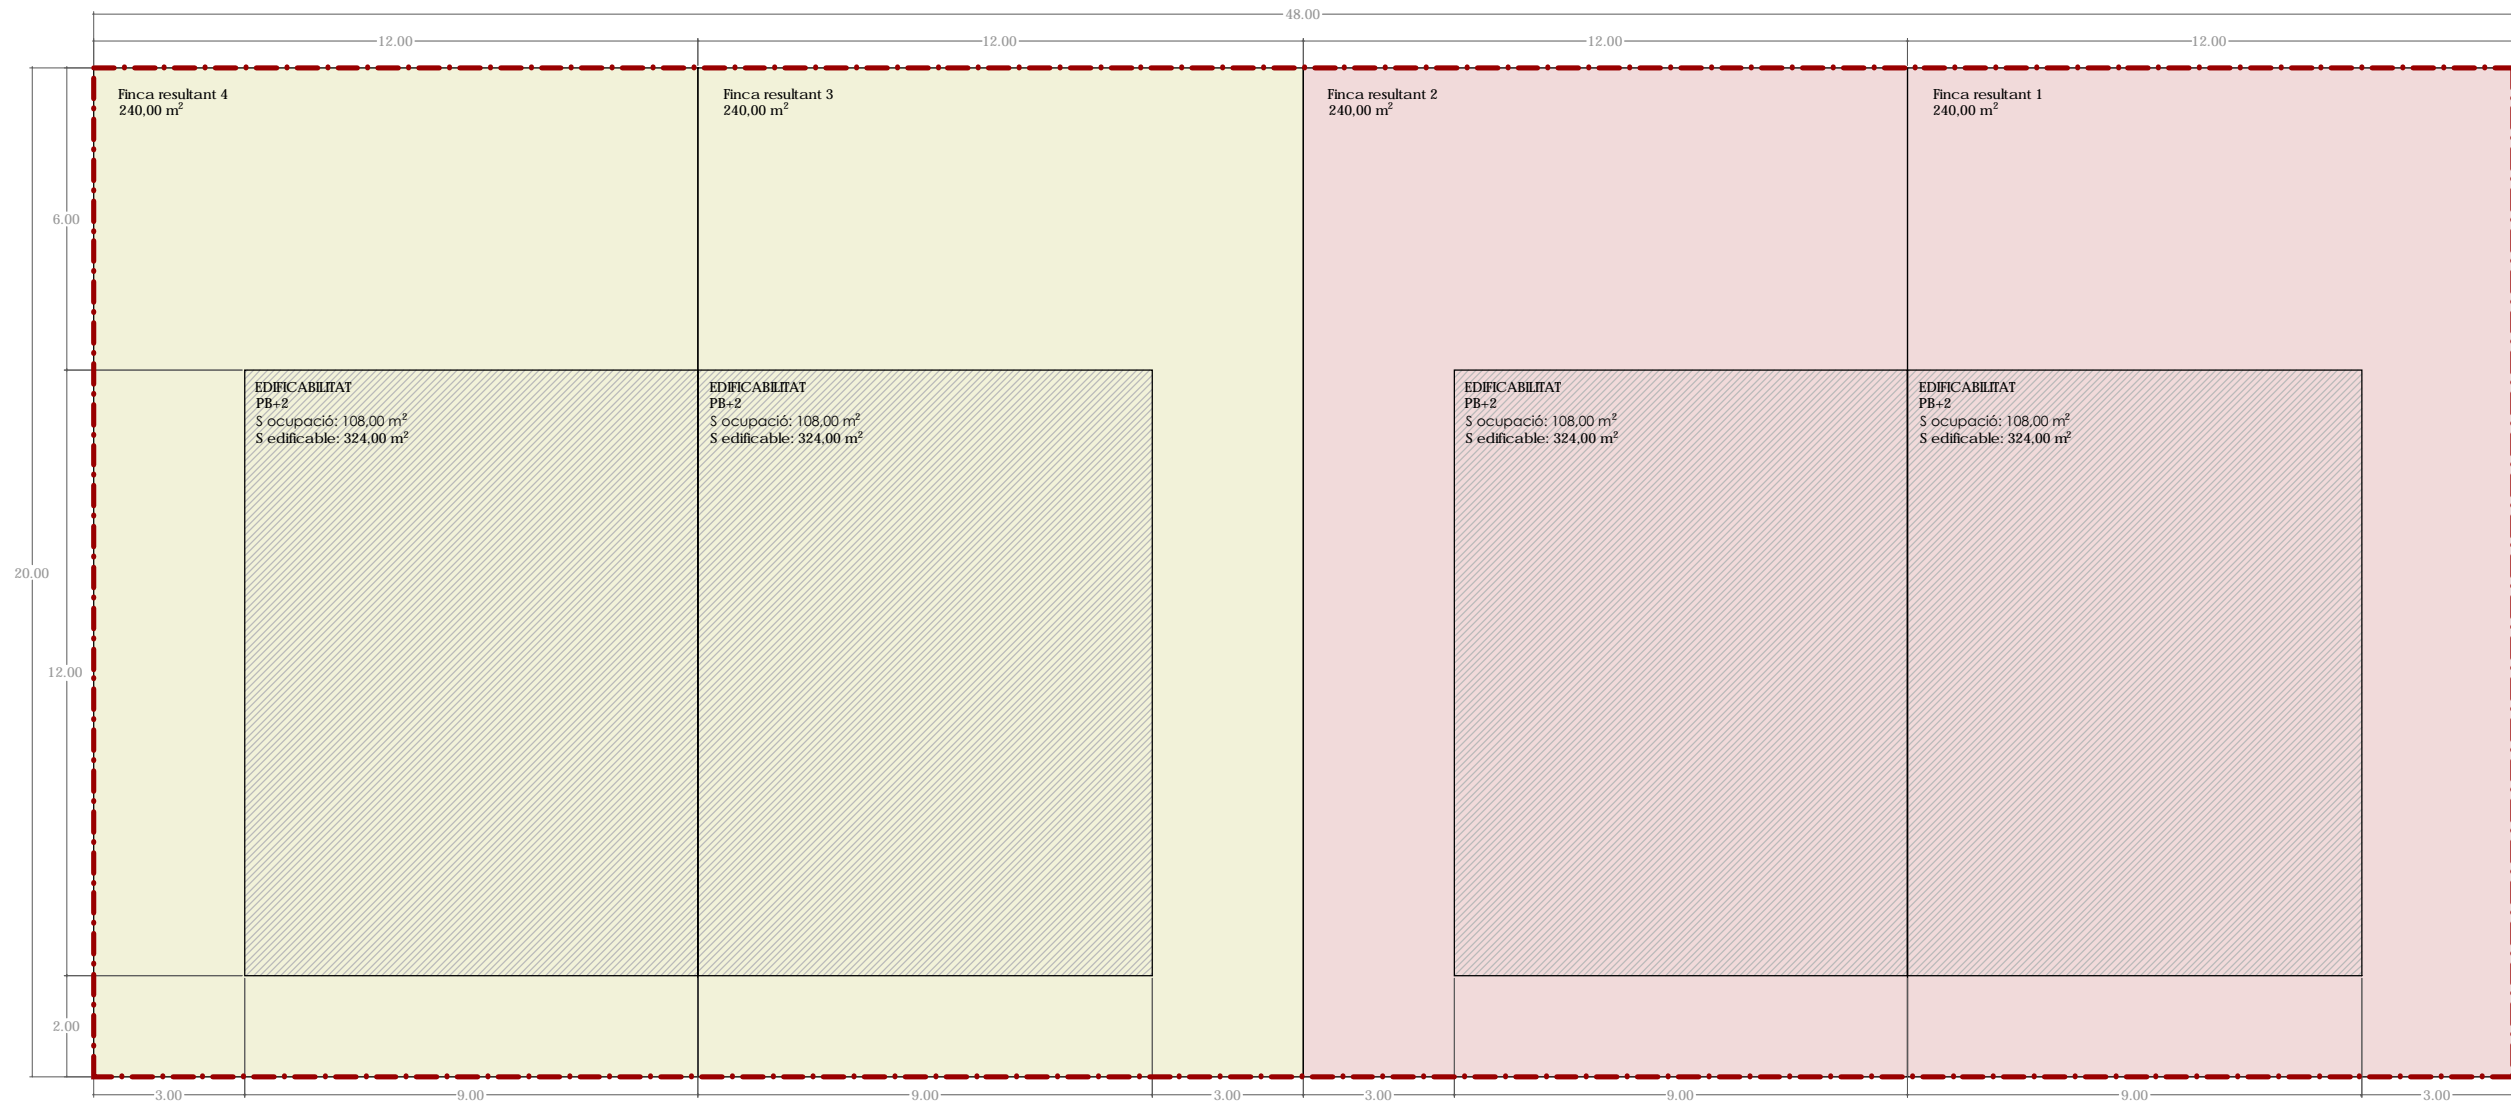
48.00

12.00

12.00

12.00

12.00

Finca resultant 4
240,00 m$^2$

Finca resultant 3
240,00 m$^2$

Finca resultant 2
240,00 m$^2$

Finca resultant 1
240,00 m$^2$

6.00

20.00

12.00

2.00

EDIFICABILITAT
PB+2
S ocupació: 108,00 m$^2$
S edificable: 324,00 m$^2$

EDIFICABILITAT
PB+2
S ocupació: 108,00 m$^2$
S edificable: 324,00 m$^2$

EDIFICABILITAT
PB+2
S ocupació: 108,00 m$^2$
S edificable: 324,00 m$^2$

EDIFICABILITAT
PB+2
S ocupació: 108,00 m$^2$
S edificable: 324,00 m$^2$

3.00

9.00

9.00

3.00

3.00

9.00

9.00

3.00